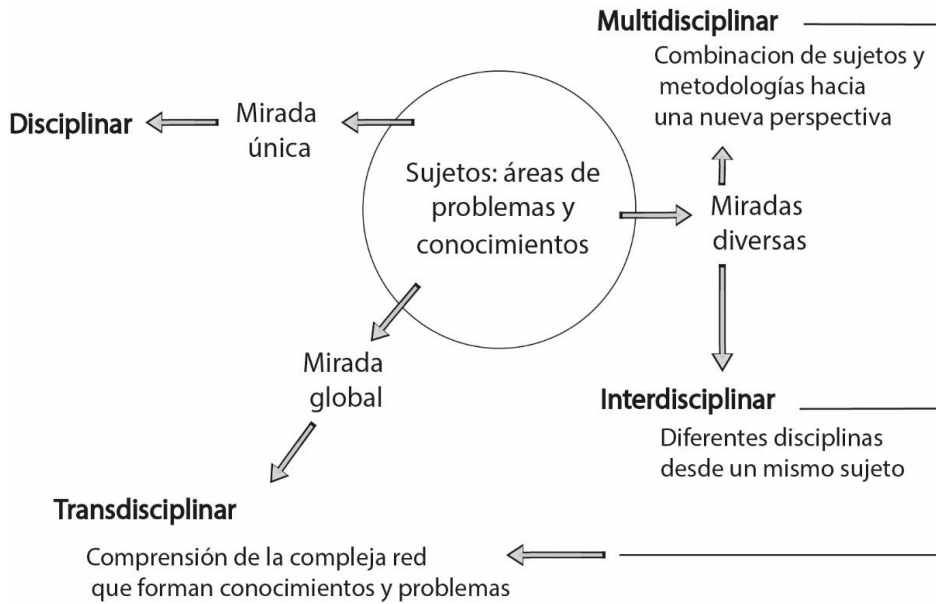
Multidisciplinar

Combinacion de sujetos y metodologías hacia una nueva perspectiva

Disciplinar

Mirada única

Sujetos: áreas de problemas y conocimientos

Miradas diversas

Mirada global

Interdisciplinar

Diferentes disciplinas desde un mismo sujeto

Transdisciplinar

Comprensión de la compleja red que forman conocimientos y problemas